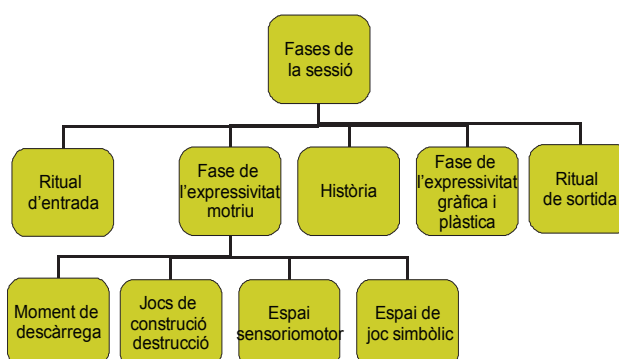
Fases de la sessió

Ritual d'entrada

Fase de l'expressivitat motriu

Història

Fase de l'expressivitat gràfica i plàstica

Ritual de sortida

Moment de descàrrega

Jocs de construció destrucció

Espai sensoriomotor

Espai de joc simbòlic